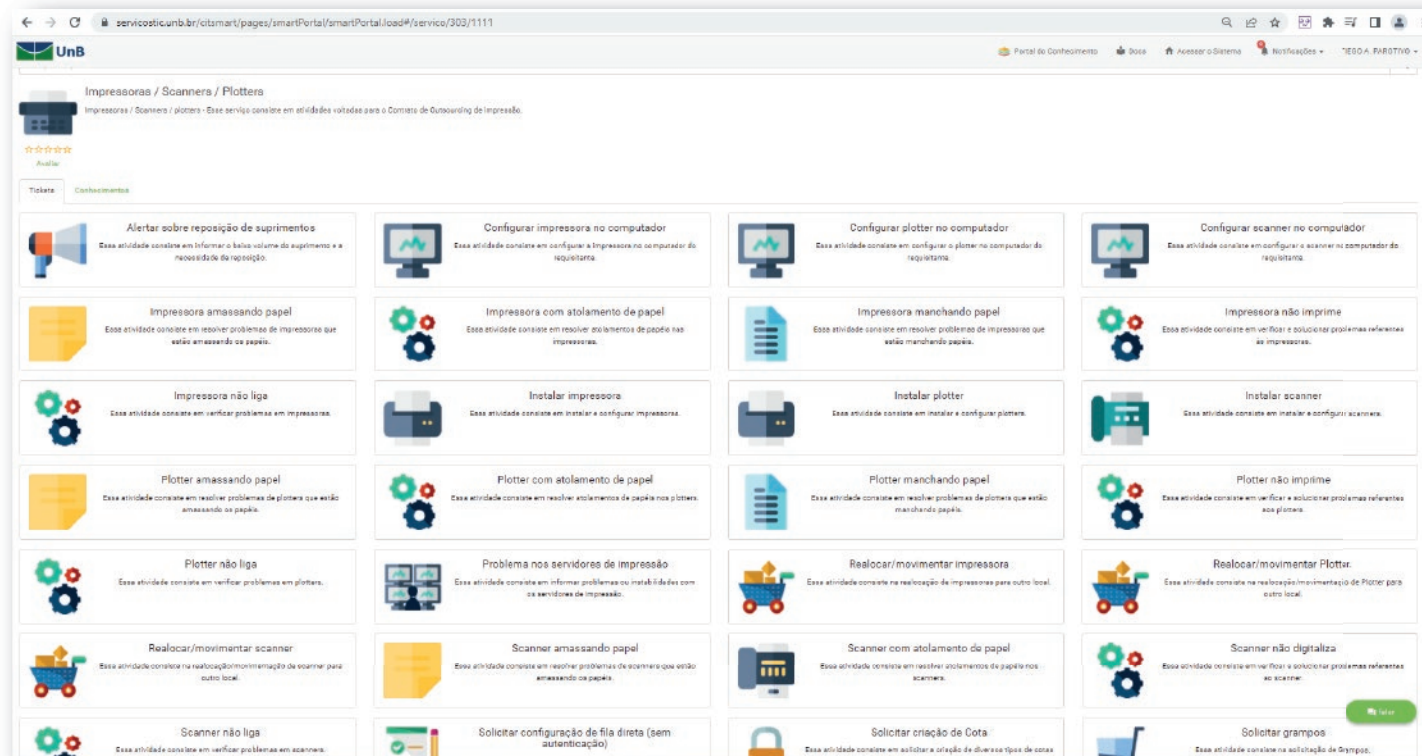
servicostic.unb.br/citsmart/pages/smartPortal/smartPortal.load#/servico/303/1111

UnB

Portal do Conhecimento Doze Acessar o Sistema Notificações DIEGO A. PAROTIVO

Impressoras / Scanners / Plotters

Impressoras / Scanners / plotters - Esse serviço consiste em atividades voltadas para o Contrato de Outsourcing de impressão.

Avaliar

Tickets Conhecimentos

Alertar sobre reposição de suprimentos
Essa atividade consiste em informar o baixo volume do suprimento e a necessidade de reposição.

Configurar impressora no computador
Essa atividade consiste em configurar a impressora no computador do requisitante.

Configurar plotter no computador
Essa atividade consiste em configurar o plotter no computador do requisitante.

Configurar scanner no computador
Essa atividade consiste em configurar o scanner no computador do requisitante.

Impressora amassando papel
Essa atividade consiste em resolver problemas de impressoras que estão amassando os papéis.

Impressora com atolamento de papel
Essa atividade consiste em resolver atolamentos de papéis nas impressoras.

Impressora manchando papel
Essa atividade consiste em resolver problemas de impressoras que estão manchando papéis.

Impressora não imprime
Essa atividade consiste em verificar e solucionar problemas referentes às impressoras.

Impressora não liga
Essa atividade consiste em verificar problemas em impressoras.

Instalar impressora
Essa atividade consiste em instalar e configurar impressoras.

Instalar plotter
Essa atividade consiste em instalar e configurar plotters.

Instalar scanner
Essa atividade consiste em instalar e configurar scanners.

Plotter amassando papel
Essa atividade consiste em resolver problemas de plotters que estão amassando os papéis.

Plotter com atolamento de papel
Essa atividade consiste em resolver atolamentos de papéis nos plotters.

Plotter manchando papel
Essa atividade consiste em resolver problemas de plotters que estão manchando papéis.

Plotter não imprime
Essa atividade consiste em verificar e solucionar problemas referentes aos plotters.

Plotter não liga
Essa atividade consiste em verificar problemas em plotters.

Problema nos servidores de impressão
Essa atividade consiste em informar problemas ou instabilidades com os servidores de impressão.

Realocar/movimentar impressora
Essa atividade consiste na realocação de impressoras para outro local.

Realocar/movimentar Plotter
Essa atividade consiste na realocação/movimentação de Plotter para outro local.

Realocar/movimentar scanner
Essa atividade consiste na realocação/movimentação de scanner para outro local.

Scanner amassando papel
Essa atividade consiste em resolver problemas de scanners que estão amassando os papéis.

Scanner com atolamento de papel
Essa atividade consiste em resolver atolamentos de papéis nos scanners.

Scanner não digitaliza
Essa atividade consiste em verificar e solucionar problemas referentes ao scanner.

Scanner não liga
Essa atividade consiste em verificar problemas em scanners.

Solicitar configuração de fila direta (sem autenticação)

Solicitar criação de Cota
Essa atividade consiste em solicitar a criação de diversos tipos de cotas

Solicitar grampos
Essa atividade consiste na solicitação de Grampos.

Falar